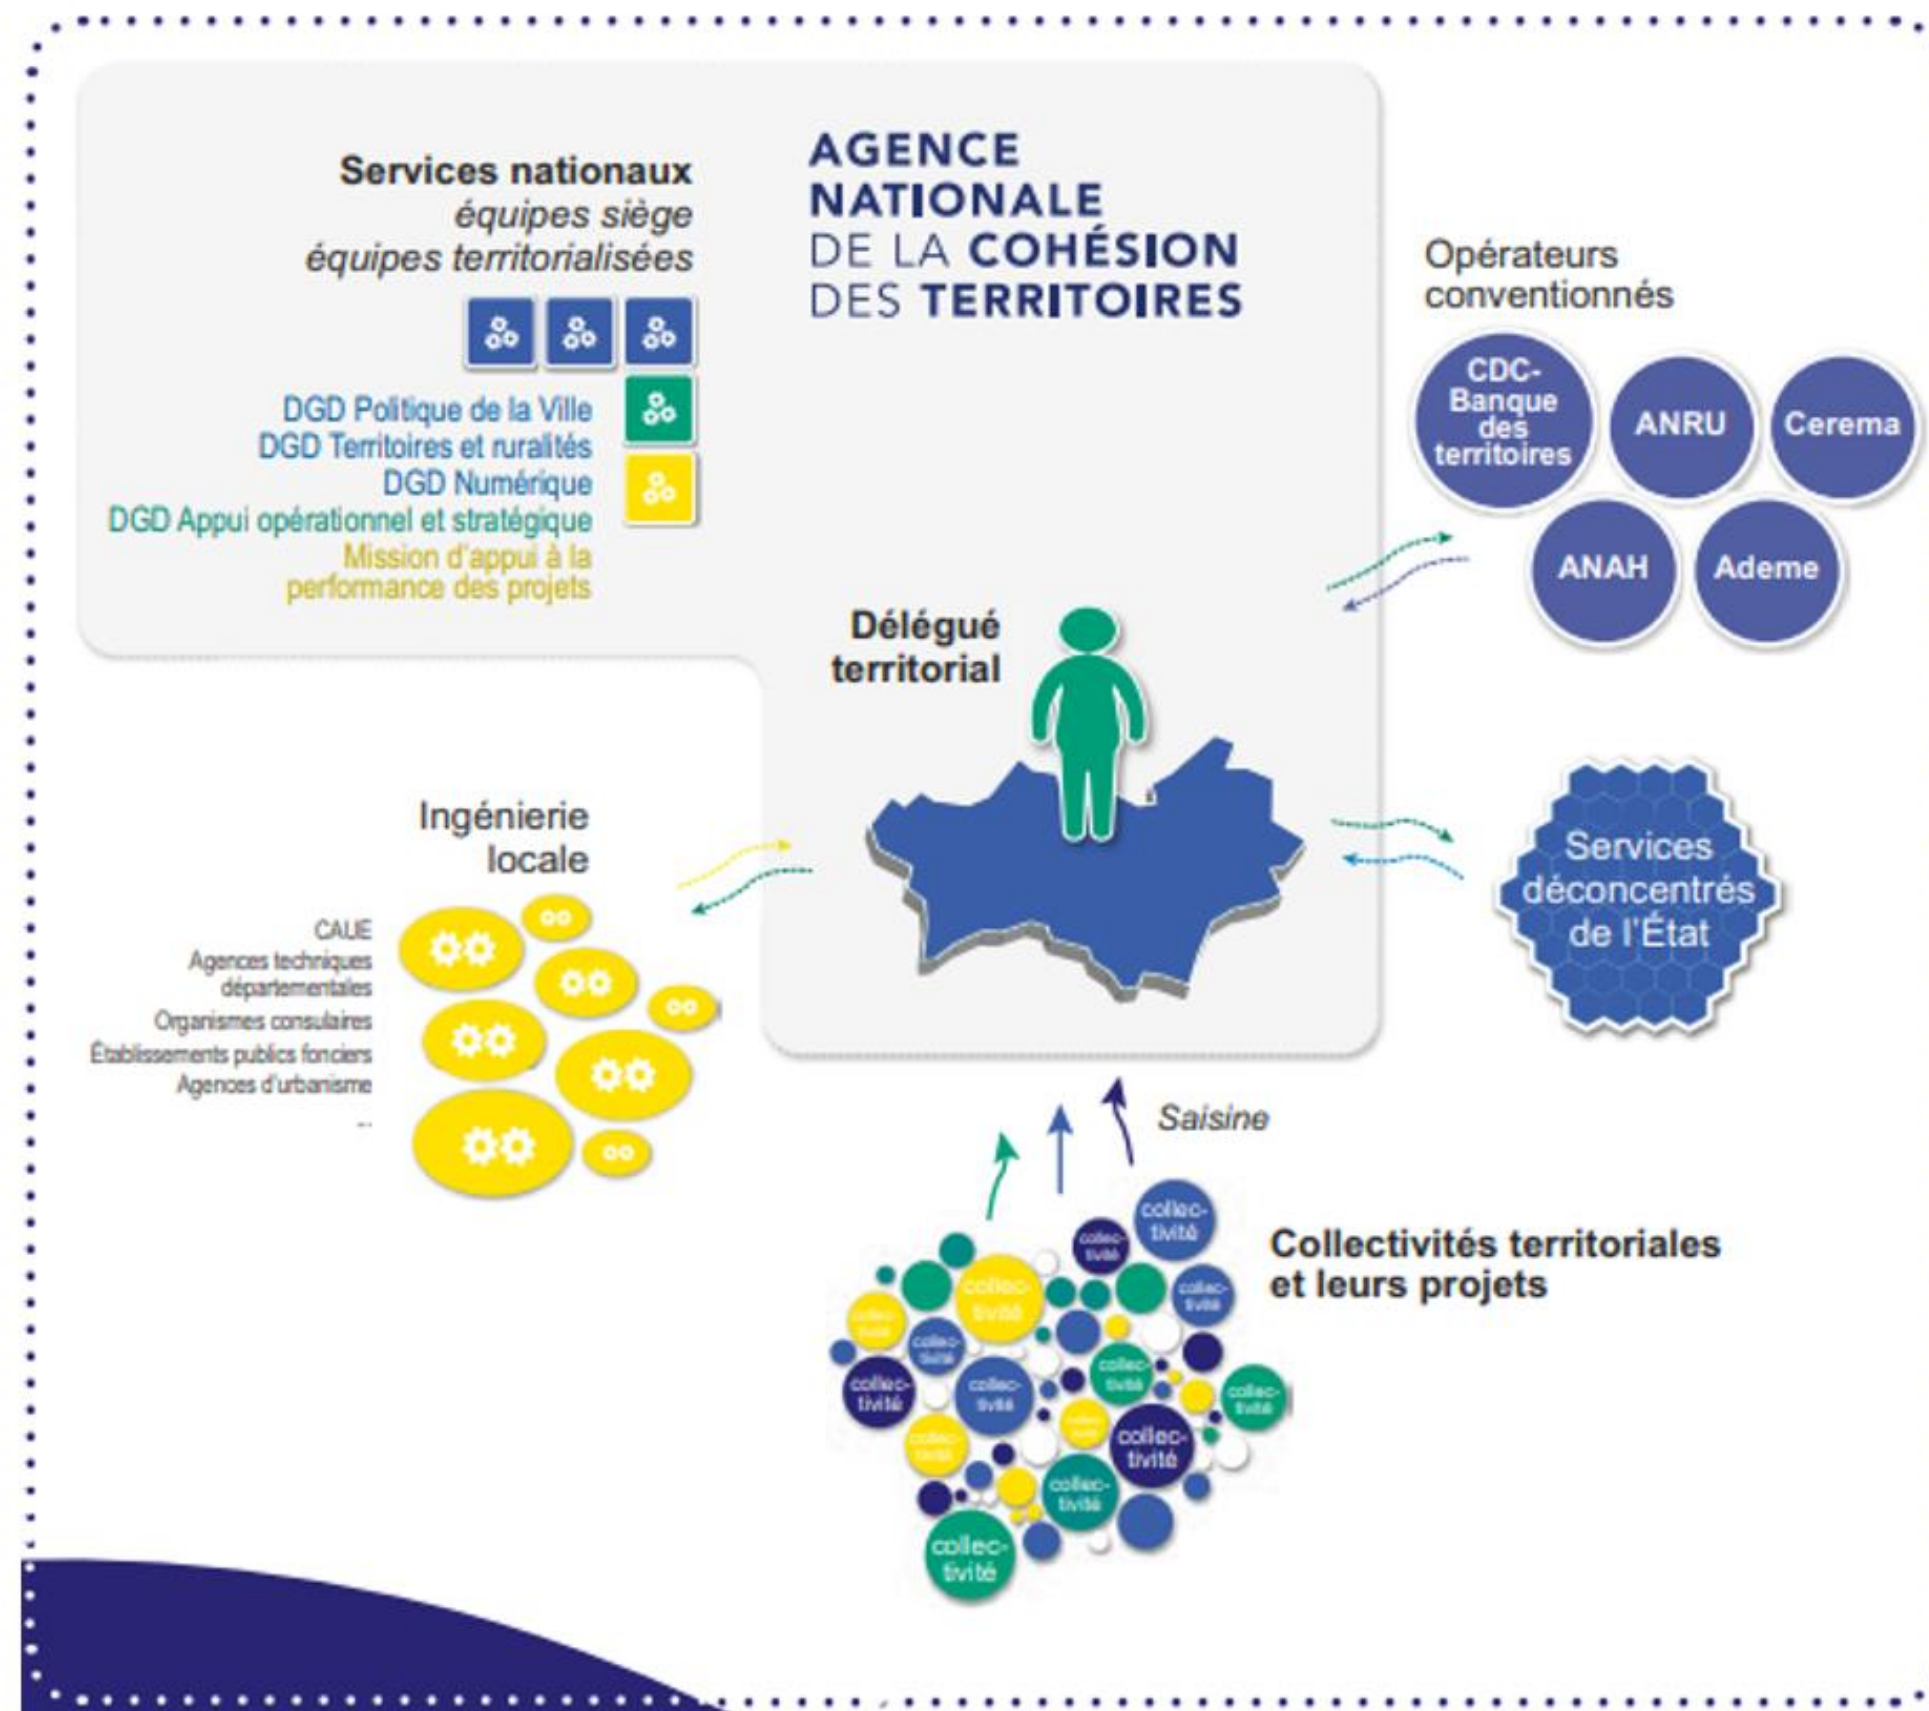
Services nationaux
équipes siège
équipes territorialisées

DGD Politique de la Ville
DGD Territoires et ruralités
DGD Numérique
DGD Appui opérationnel et stratégique
Mission d'appui à la performance des projets

AGENCE NATIONALE DE LA COHÉSION DES TERRITOIRES

Opérateurs conventionnés

CDC-Banque des territoires
ANRU
Cerema
ANAH
Ademe

Délégué territorial

Ingénierie locale

CAUE
Agences techniques départementales
Organismes consulaires
Établissements publics fonciers
Agences d'urbanisme
...

Services déconcentrés de l'État

Saisine

Collectivités territoriales et leurs projets

collectivité
collectivité
collectivité
collectivité
collectivité
collectivité
collectivité
collectivité
collectivité
collectivité
collectivité
collectivité
collectivité
collectivité
collectivité